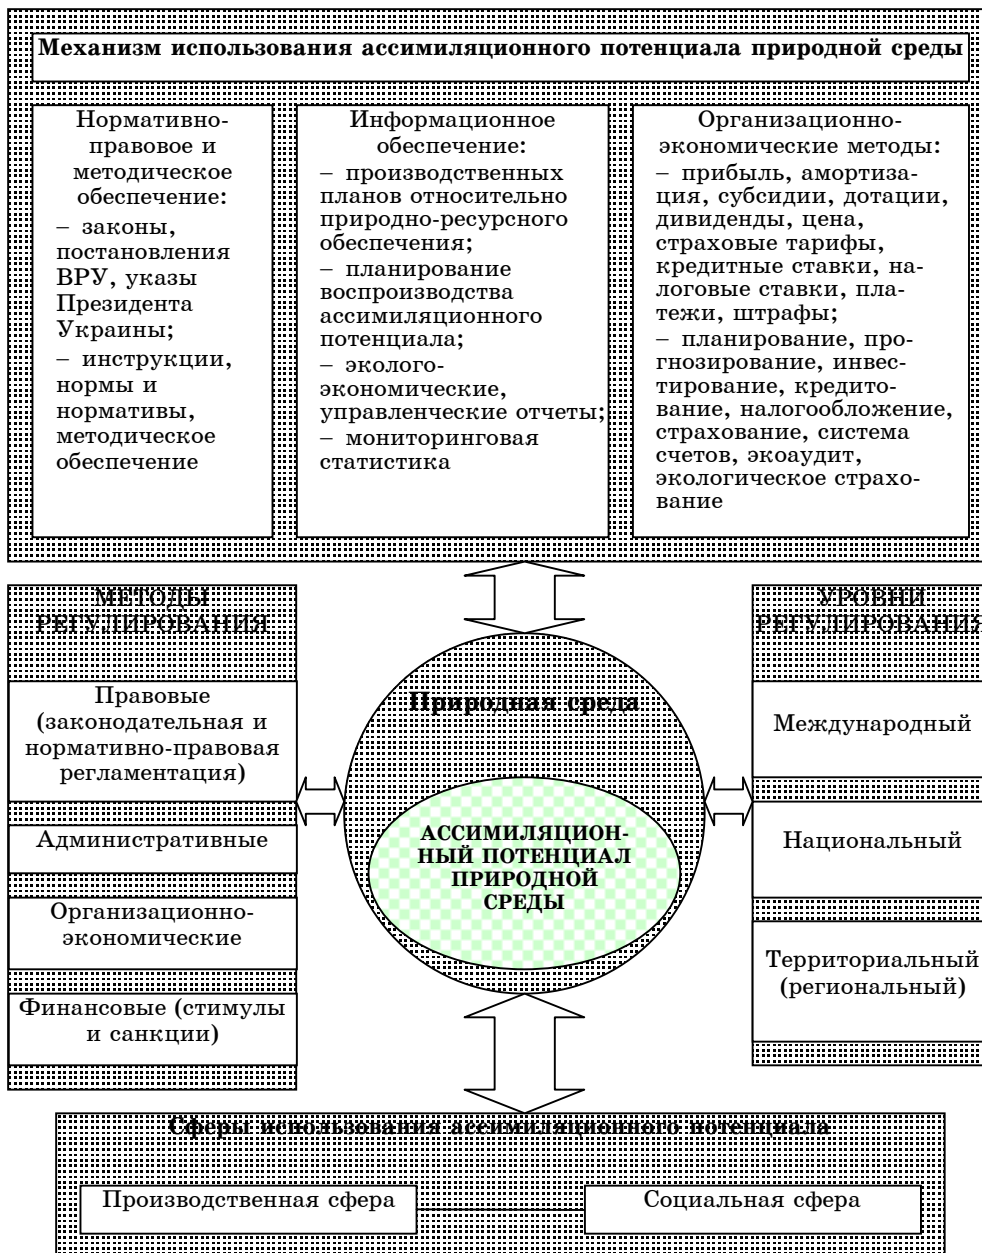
Механизм использования ассимиляционного потенциала природной среды

Нормативно-правовое и методическое обеспечение:
– законы, постановления ВРУ, указы Президента Украины;
– инструкции, нормы и нормативы, методическое обеспечение

Информационное обеспечение:
– производственных планов относительно природно-ресурсного обеспечения;
– планирование воспроизводства ассимиляционного потенциала;
– эколого-экономические, управленческие отчеты;
– мониторинговая статистика

Организационно-экономические методы:
– прибыль, амортизация, субсидии, дотации, дивиденды, цена, страховые тарифы, кредитные ставки, налоговые ставки, платежи, штрафы;
– планирование, прогнозирование, инвестирование, кредитование, налогообложение, страхование, система счетов, экоаудит, экологическое страхование

МЕТОДЫ РЕГУЛИРОВАНИЯ

Правовые (законодательная и нормативно-правовая регламентация)

Административные

Организационно-экономические

Финансовые (стимулы и санкции)

Природная среда

АССИМИЛЯЦИОННЫЙ ПОТЕНЦИАЛ ПРИРОДНОЙ СРЕДЫ

УРОВНИ РЕГУЛИРОВАНИЯ

Международный

Национальный

Территориальный (региональный)

Сферы использования ассимиляционного потенциала

Производственная сфера

Социальная сфера